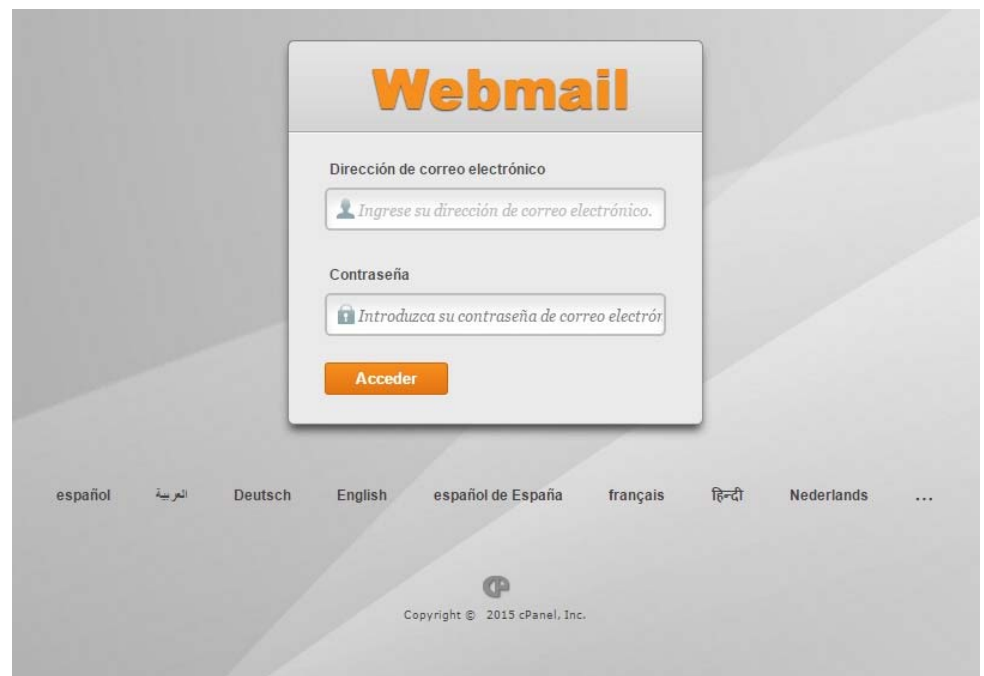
Webmail

Dirección de correo electrónico

Ingrese su dirección de correo electrónico.

Contraseña

Introduzca su contraseña de correo electrór

Acceder

español العربية Deutsch English español de España français हिन्दी Nederlands ...

Copyright © 2015 cPanel, Inc.